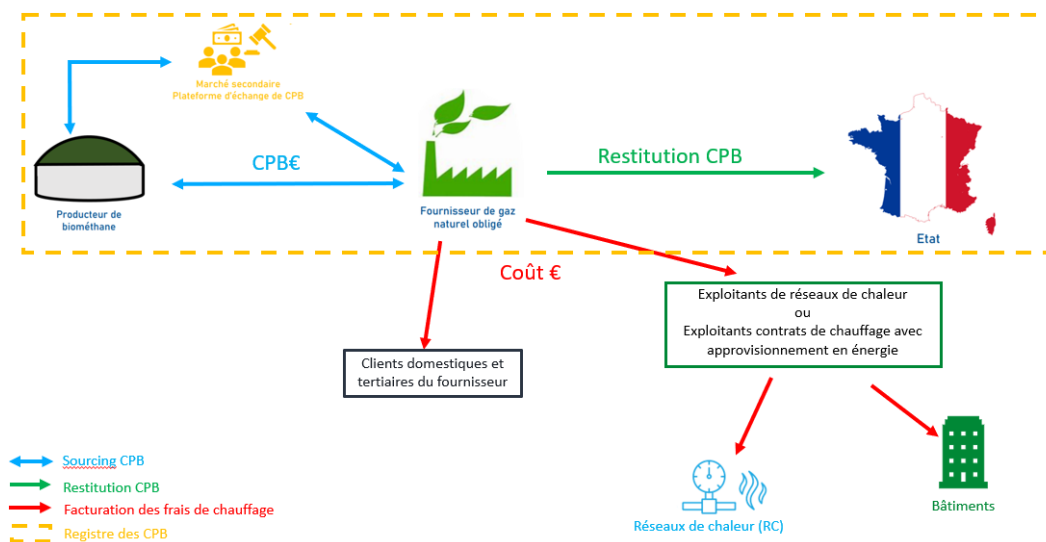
Marché secondaire
Plateforme d'échange de CPB

CPB€

Producteur de biométhane

Fournisseur de gaz naturel obligé

Restitution CPB

Etat

Coût €

Exploitants de réseaux de chaleur
ou
Exploitants contrats de chauffage avec approvisionnement en énergie

Clients domestiques et tertiaires du fournisseur

Sourcing CPB
Restitution CPB
Facturation des frais de chauffage
Registre des CPB

Réseaux de chaleur (RC)

Bâtiments